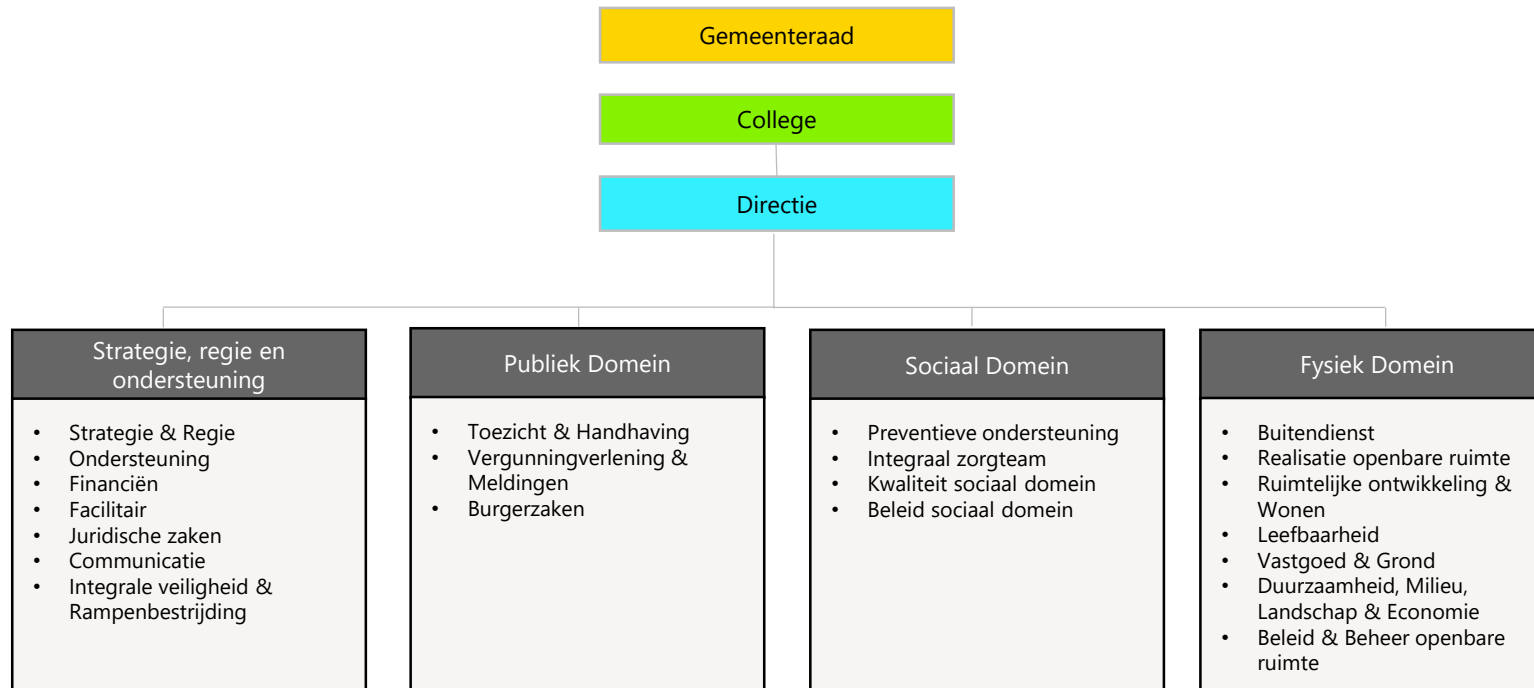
Gemeenteraad

College

Directie

Strategie, regie en ondersteuning

- Strategie & Regie
- Ondersteuning
- Financiën
- Facilitair
- Juridische zaken
- Communicatie
- Integrale veiligheid & Rampenbestrijding

Publiek Domein

- Toezicht & Handhaving
- Vergunningverlening & Meldingen
- Burgerzaken

Sociaal Domein

- Preventieve ondersteuning
- Integraal zorgteam
- Kwaliteit sociaal domein
- Beleid sociaal domein

Fysiek Domein

- Buitendienst
- Realisatie openbare ruimte
- Ruimtelijke ontwikkeling & Wonen
- Leefbaarheid
- Vastgoed & Grond
- Duurzaamheid, Milieu, Landschap & Economie
- Beleid & Beheer openbare ruimte